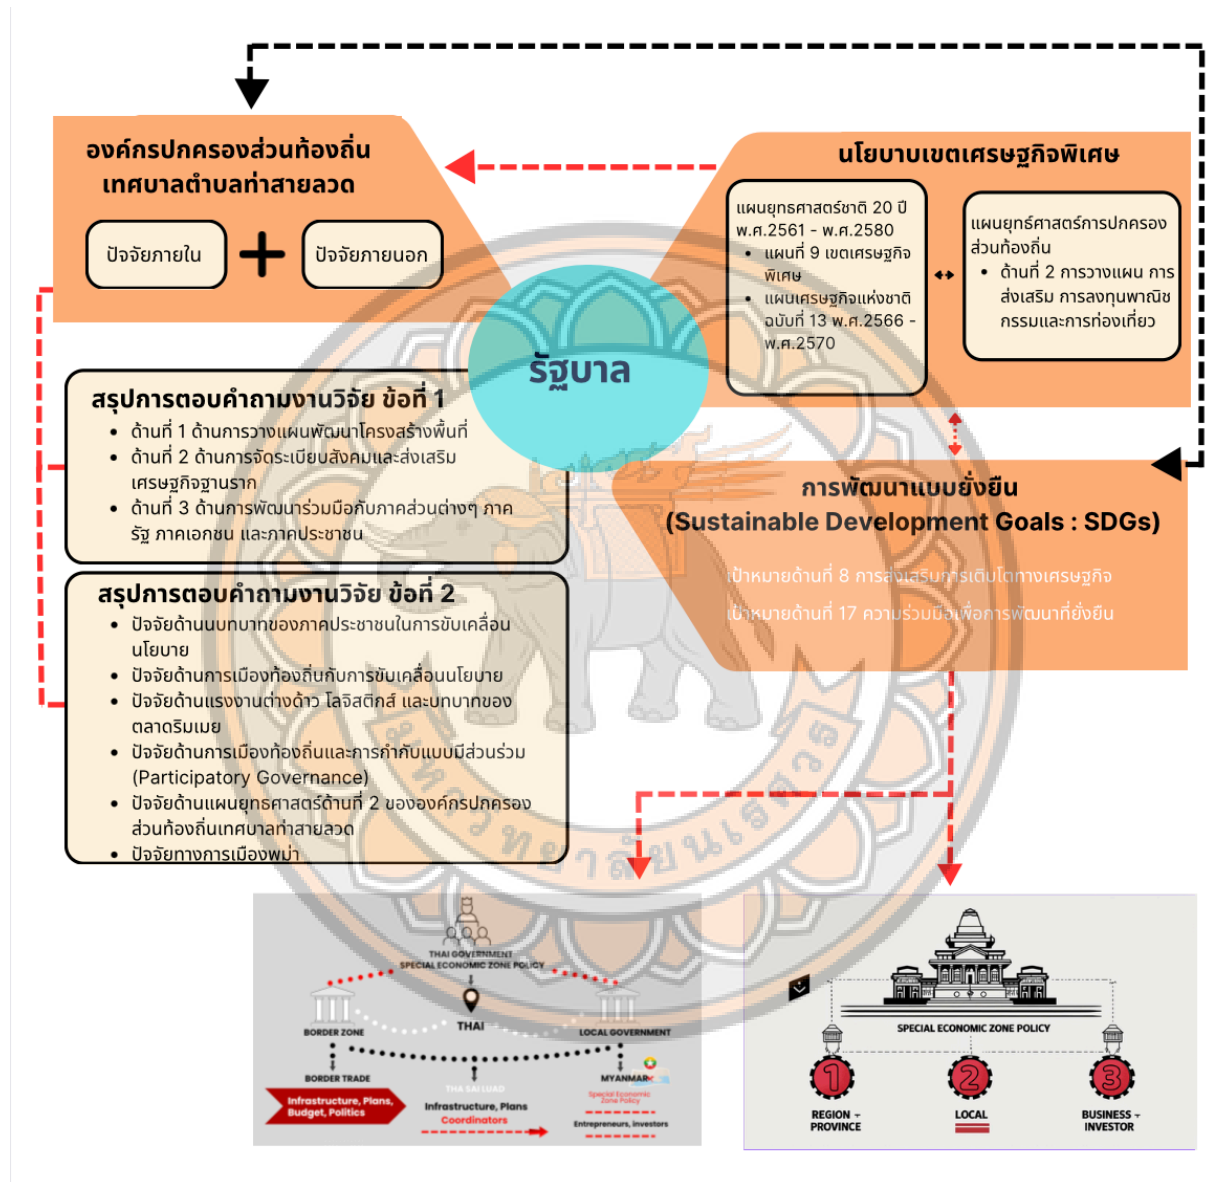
องค์กรปกครองส่วนท้องถิ่น
เทศบาลตำบลท่าสายลวด

ปัจจัยภายใน + ปัจจัยภายนอก

นโยบายเขตเศรษฐกิจพิเศษ

แผนยุทธศาสตร์ชาติ 20 ปี พ.ศ.2561 - พ.ศ.2580
• แผนที่ 9 เขตเศรษฐกิจพิเศษ
• แผนเศรษฐกิจแห่งชาติ ฉบับที่ 13 พ.ศ.2566 - พ.ศ.2570

แผนยุทธ์ศาสตร์การปกครองส่วนท้องถิ่น
• ด้านที่ 2 การวางแผน การส่งเสริม การลงทุนพาณิชกรรมและการท่องเที่ยว

รัฐบาล

สรุปการตอบคำถามงานวิจัย ข้อที่ 1
• ด้านที่ 1 ด้านการวางแผนพัฒนาโครงสร้างพื้นที่
• ด้านที่ 2 ด้านการจัดระเบียบสังคมและส่งเสริมเศรษฐกิจฐานราก
• ด้านที่ 3 ด้านการพัฒนาร่วมมือกับภาคส่วนต่างๆ ภาครัฐ ภาคเอกชน และภาคประชาชน

การพัฒนาแบบยั่งยืน
(Sustainable Development Goals : SDGs)

เป้าหมายด้านที่ 8 การส่งเสริมการเติบโตทางเศรษฐกิจ
เป้าหมายด้านที่ 17 ความร่วมมือเพื่อการพัฒนาที่ยั่งยืน

สรุปการตอบคำถามงานวิจัย ข้อที่ 2
• ปัจจัยด้านนบทบาทของภาคประชาชนในการขับเคลื่อนนโยบาย
• ปัจจัยด้านการเมืองท้องถิ่นกับการขับเคลื่อนนโยบาย
• ปัจจัยด้านแรงงานต่างด้าว โลจิสติกส์ และบทบาทของตลาดริมเมย
• ปัจจัยด้านการเมืองท้องถิ่นและการกำกับแบบมีส่วนร่วม (Participatory Governance)
• ปัจจัยด้านแผนยุทธศาสตร์ด้านที่ 2 ขององค์กรปกครองส่วนท้องถิ่นเทศบาลท่าสายลวด
• ปัจจัยทางการเมืองพม่า

THAI GOVERNMENT
SPECIAL ECONOMIC ZONE POLICY
BORDER ZONE
THAI
LOCAL GOVERNMENT
BORDER TRADE
THA SAI LUAD
MYANMAR
Infrastructure, Plans, Budget, Politics
Infrastructure, Plans
Coordinators
Special Economic Zone Policy
Entrepreneurs, Investors

SPECIAL ECONOMIC ZONE POLICY
1
REGION - PROVINCE
2
LOCAL
3
BUSINESS - INVESTOR